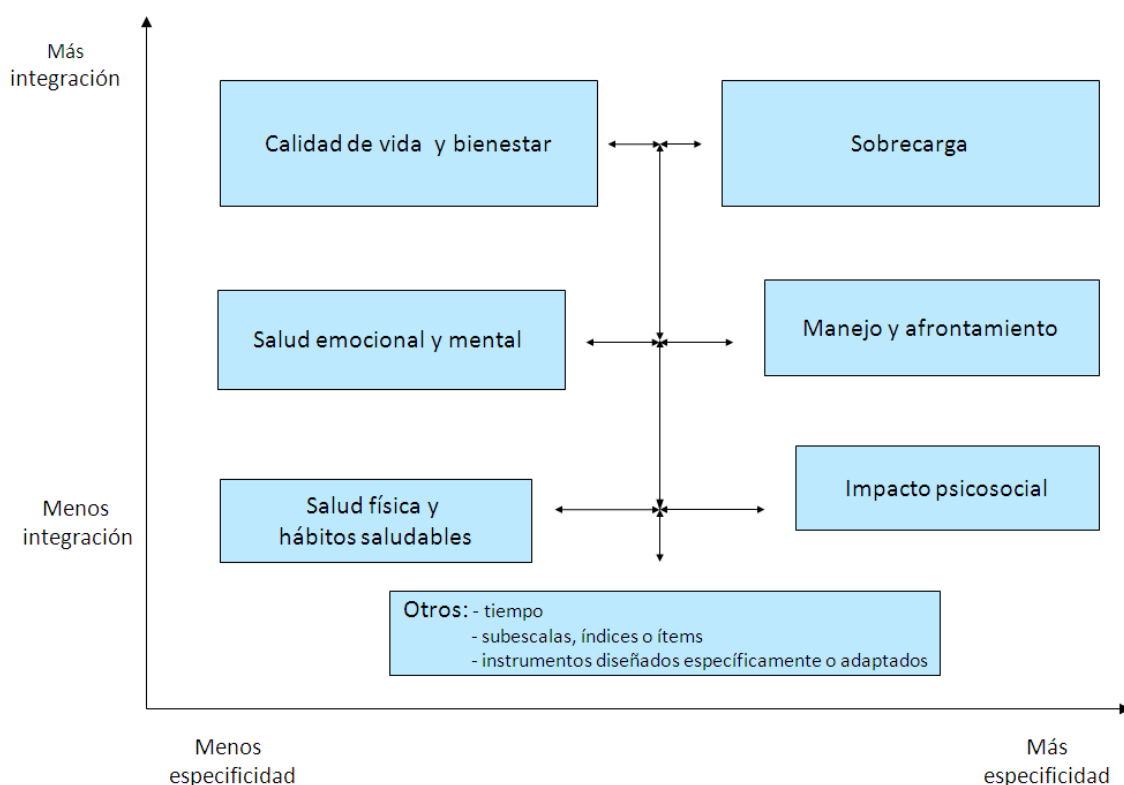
Más integración

Calidad de vida y bienestar

Sobrecarga

Salud emocional y mental

Manejo y afrontamiento

Menos integración

Salud física y hábitos saludables

Impacto psicosocial

Otros: - tiempo
- subescalas, índices o ítems
- instrumentos diseñados específicamente o adaptados

Menos especificidad

Más especificidad